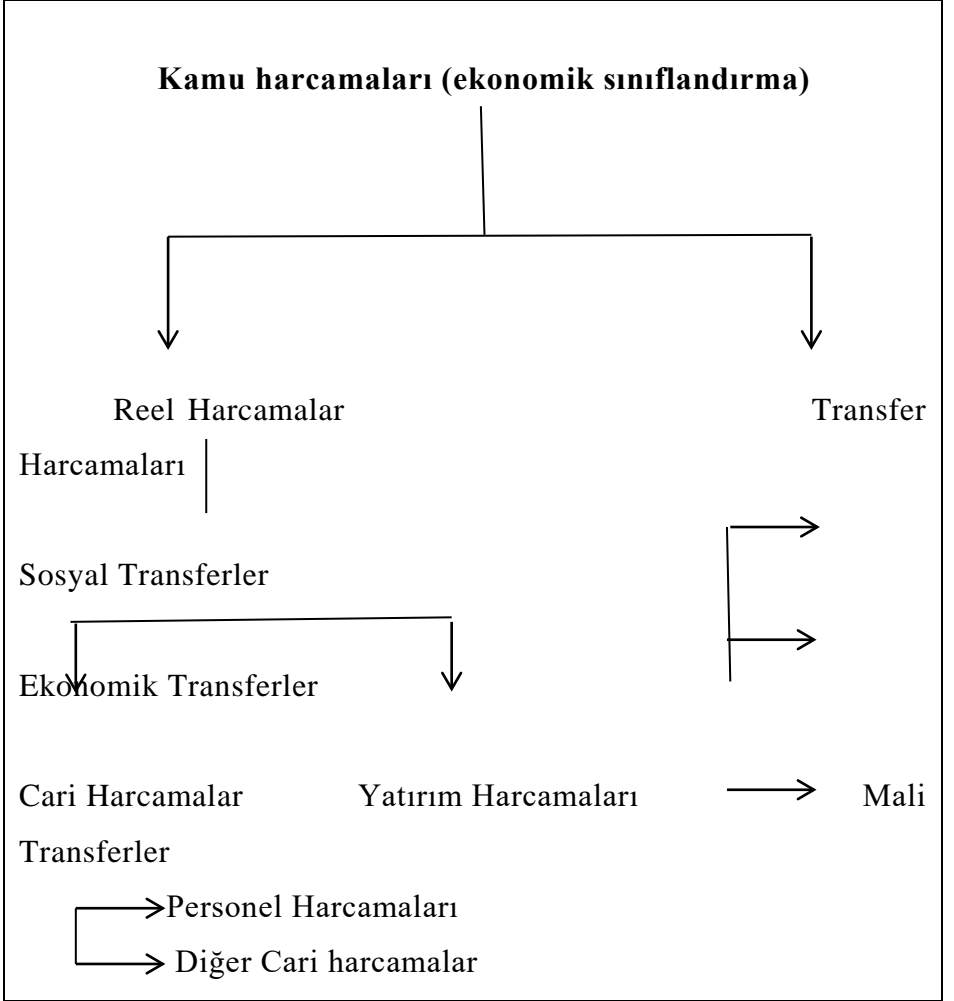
**Kamu harcamaları (ekonomik sınıflandırma)**

Reel Harcamalar Transfer Harcamaları

Sosyal Transferler

Ekonomik Transferler

Cari Harcamalar Yatırım Harcamaları Mali Transferler

Personel Harcamaları

Diğer Cari harcamalar